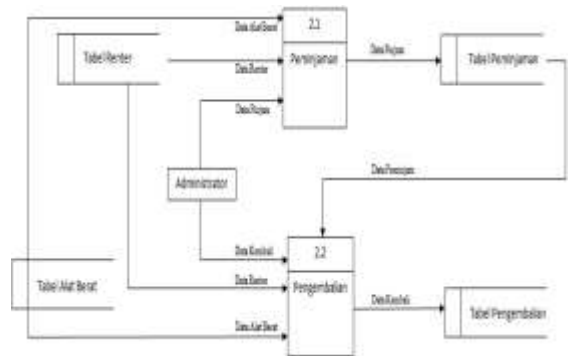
Tabel Renter

Data Alat Berat

Data Renter

Data Pajak

2.1

Peminjaman

Data Pajak

Tabel Peminjaman

Administrator

Data Peminjam

Data Kondisi

Data Renter

Data Alat Berat

2.2

Pengendalian

Data Kondisi

Tabel Pengendalian

Tabel Alat Berat